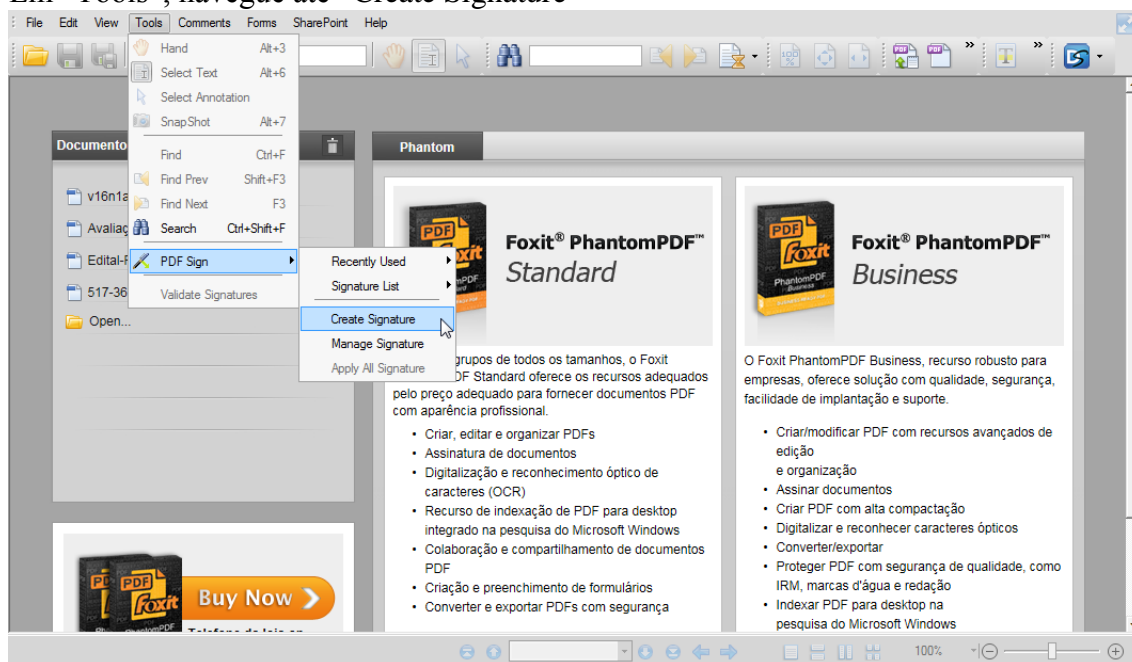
Em "Tools", navegue até "Create Signature"

File Edit View Tools Comments Forms SharePoint Help

Hand Alt+3
Select Text Alt+6
Select Annotation
SnapShot Alt+7
Find Ctrl+F
Find Prev Shift+F3
Find Next F3
Search Ctrl+Shift+F
PDF Sign
Validate Signatures

Recently Used
Signature List
Create Signature
Manage Signature
Apply All Signature

Documento

v16n1a
Avaliaç
Edital-F
517-36
Open...

Phantom

Foxit® PhantomPDF™ Standard

grupos de todos os tamanhos, o Foxit DF Standard oferece os recursos adequados pelo preço adequado para fornecer documentos PDF com aparência profissional.

- Criar, editar e organizar PDFs
- Assinatura de documentos
- Digitalização e reconhecimento óptico de caracteres (OCR)
- Recurso de indexação de PDF para desktop integrado na pesquisa do Microsoft Windows
- Colaboração e compartilhamento de documentos PDF
- Criação e preenchimento de formulários
- Converter e exportar PDFs com segurança

Foxit® PhantomPDF™ Business

O Foxit PhantomPDF Business, recurso robusto para empresas, oferece solução com qualidade, segurança, facilidade de implantação e suporte.

- Criar/modificar PDF com recursos avançados de edição e organização
- Assinar documentos
- Criar PDF com alta compactação
- Digitalizar e reconhecer caracteres ópticos
- Converter/exportar
- Proteger PDF com segurança de qualidade, como IRM, marcas d'água e redação
- Indexar PDF para desktop na pesquisa do Microsoft Windows

Buy Now
Telefone da loja on

100%